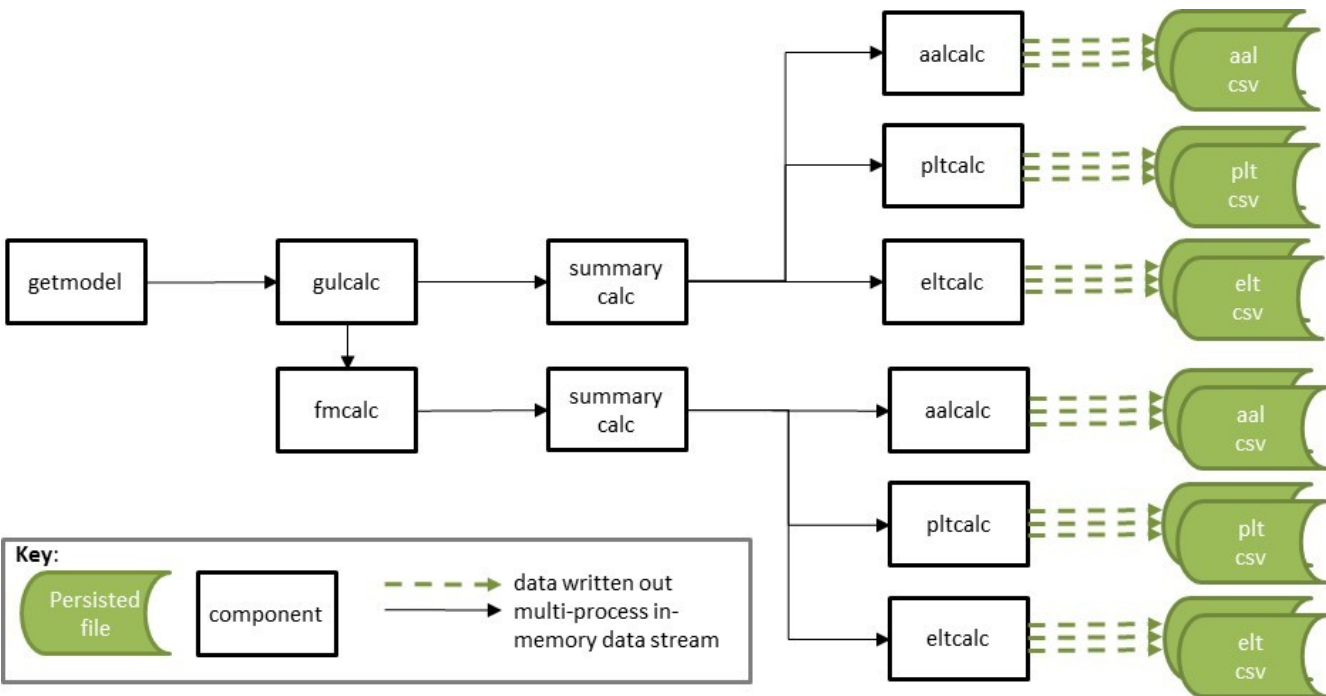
getmodel

gulcalc

fmcalc

summary calc

summary calc

aalcalc

aal csv

pltcalc

plt csv

eltcalc

elt csv

aalcalc

aal csv

pltcalc

plt csv

eltcalc

elt csv

Key:

Persisted file

component

data written out

multi-process in-memory data stream